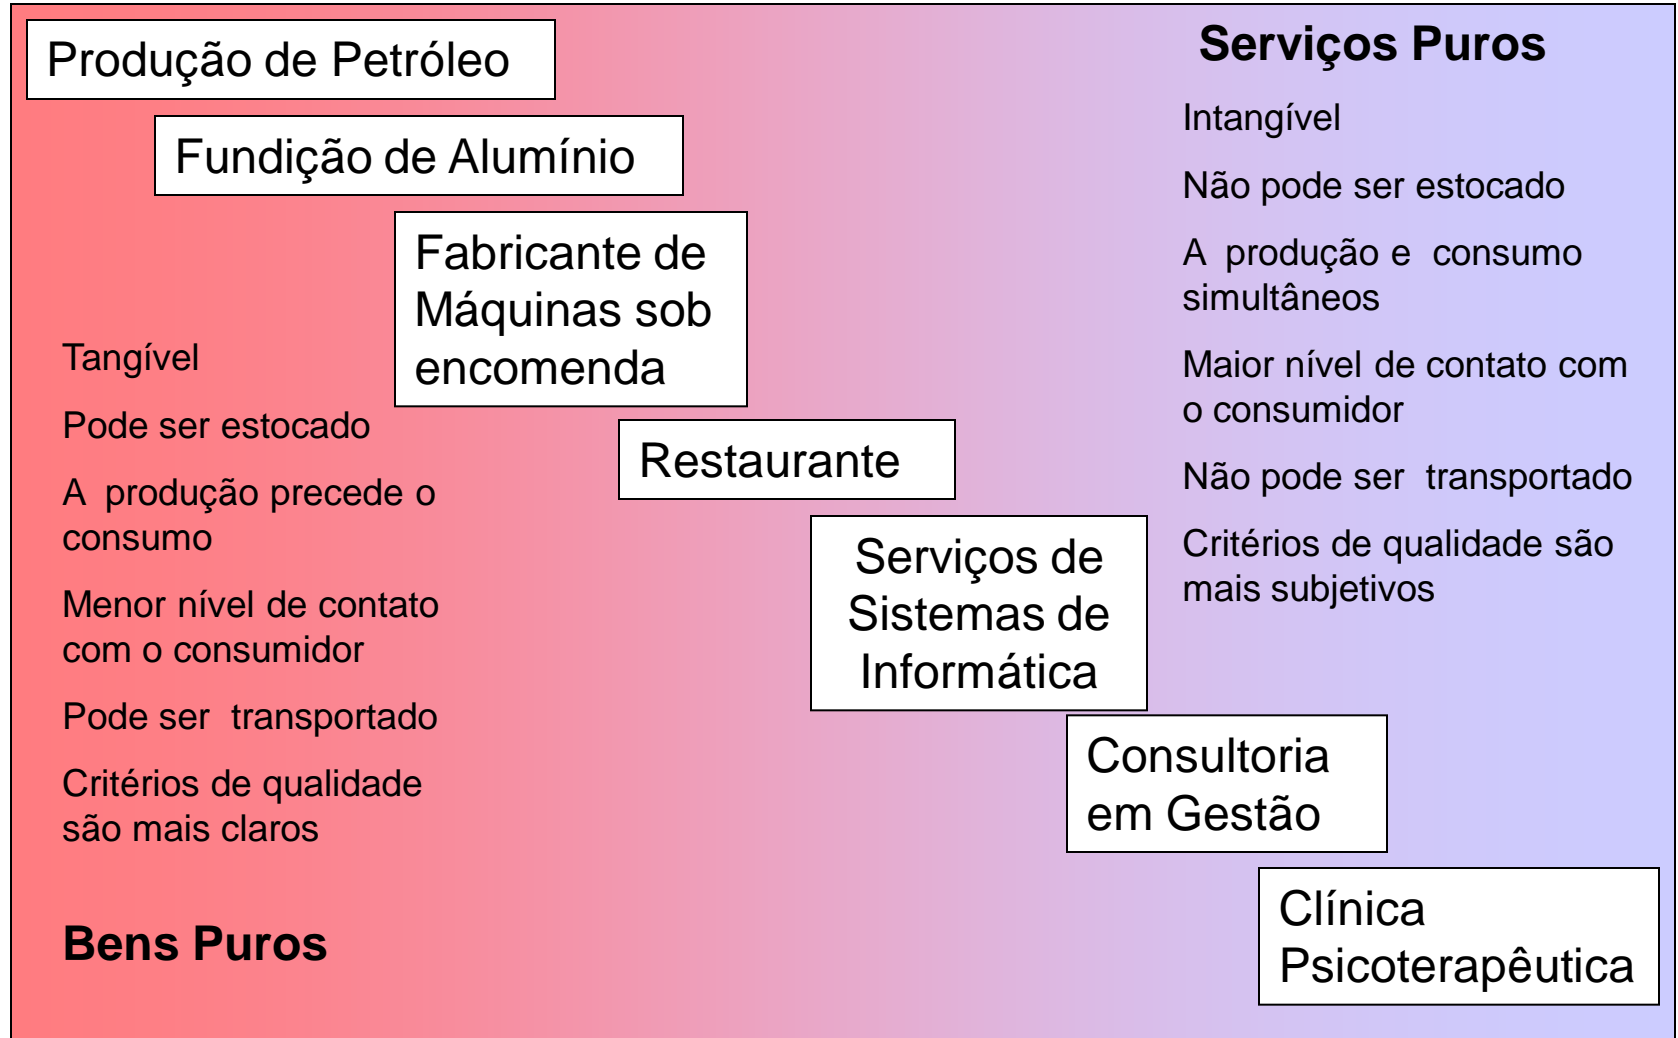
Produção de Petróleo

Fundição de Alumínio

Fabricante de Máquinas sob encomenda

Restaurante

Serviços de Sistemas de Informática

Consultoria em Gestão

Clínica Psicoterapêutica

Serviços Puros

Intangível

Não pode ser estocado

A produção e consumo simultâneos

Maior nível de contato com o consumidor

Não pode ser transportado

Critérios de qualidade são mais subjetivos

Tangível

Pode ser estocado

A produção precede o consumo

Menor nível de contato com o consumidor

Pode ser transportado

Critérios de qualidade são mais claros

Bens Puros